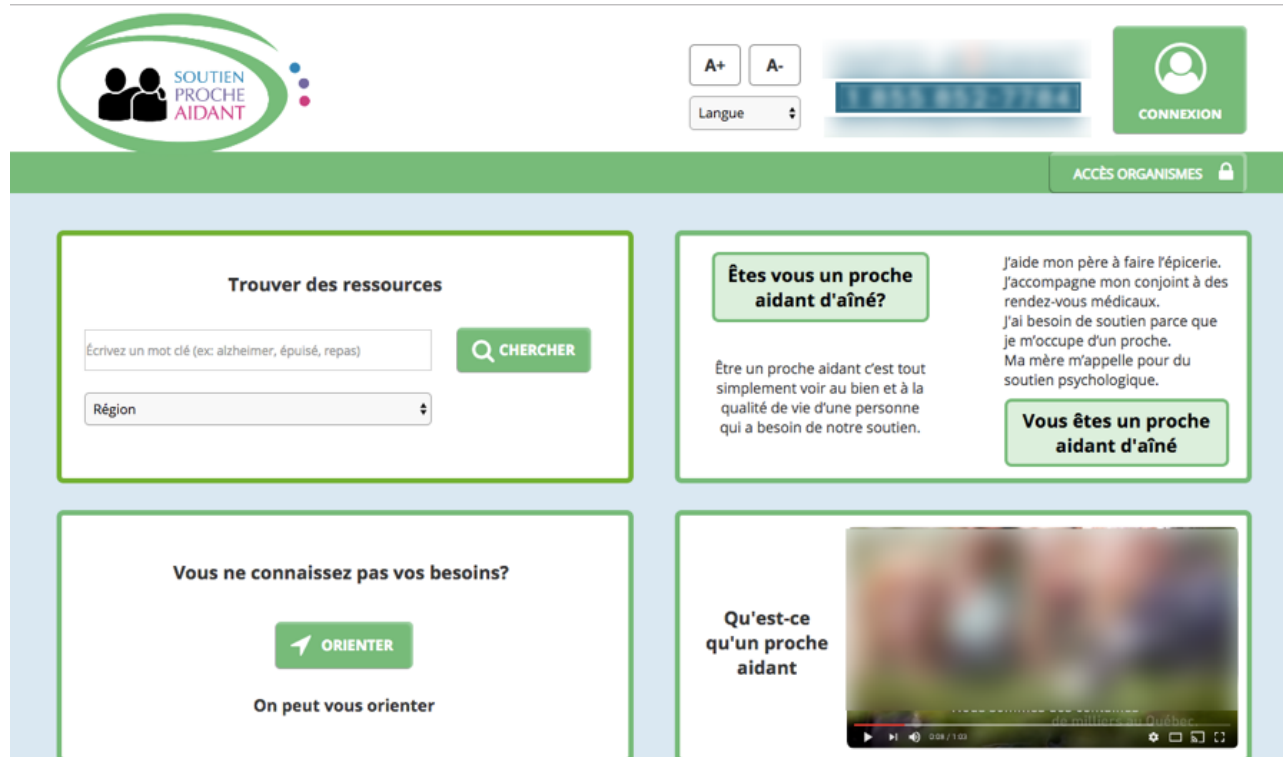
SOUTIEN
PROCHE
AIDANT

A+ A-

Langue

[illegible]
1 855 852-7784
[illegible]

CONNEXION

ACCÈS ORGANISMES

Trouver des ressources

Écrivez un mot clé (ex: alzheimer, épuisé, repas)

CHERCHER

Région

Êtes vous un proche aidant d'aîné?

Être un proche aidant c'est tout simplement voir au bien et à la qualité de vie d'une personne qui a besoin de notre soutien.

J'aide mon père à faire l'épicerie.
J'accompagne mon conjoint à des rendez-vous médicaux.
J'ai besoin de soutien parce que je m'occupe d'un proche.
Ma mère m'appelle pour du soutien psychologique.

Vous êtes un proche aidant d'aîné

Vous ne connaissez pas vos besoins?

ORIENTER

On peut vous orienter

Qu'est-ce qu'un proche aidant

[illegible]
de milliers au Québec.

0:09 / 1:03